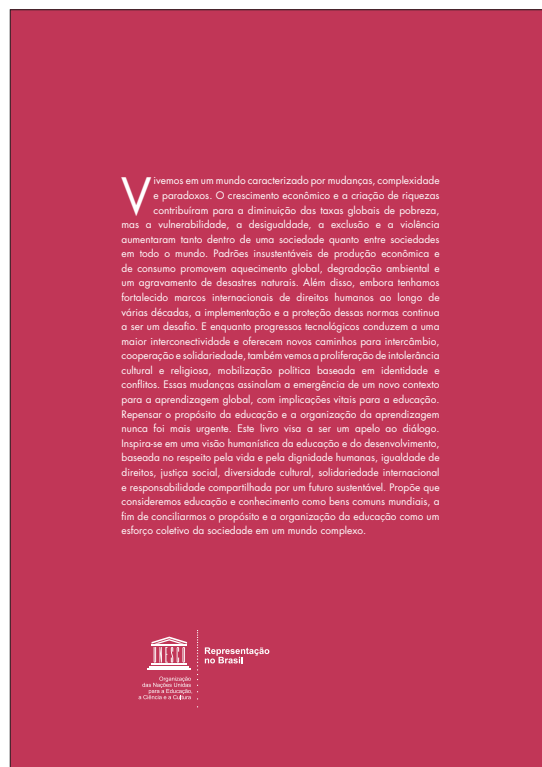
Vivemos em um mundo caracterizado por mudanças, complexidade e paradoxos. O crescimento econômico e a criação de riquezas contribuíram para a diminuição das taxas globais de pobreza, mas a vulnerabilidade, a desigualdade, a exclusão e a violência aumentaram tanto dentro de uma sociedade quanto entre sociedades em todo o mundo. Padrões insustentáveis de produção econômica e de consumo promovem aquecimento global, degradação ambiental e um agravamento de desastres naturais. Além disso, embora tenhamos fortalecido marcos internacionais de direitos humanos ao longo de várias décadas, a implementação e a proteção dessas normas continua a ser um desafio. E enquanto progressos tecnológicos conduzem a uma maior interconectividade e oferecem novos caminhos para intercâmbio, cooperação e solidariedade, também vemos a proliferação de intolerância cultural e religiosa, mobilização política baseada em identidade e conflitos. Essas mudanças assinalam a emergência de um novo contexto para a aprendizagem global, com implicações vitais para a educação. Repensar o propósito da educação e a organização da aprendizagem nunca foi mais urgente. Este livro visa a ser um apelo ao diálogo. Inspira-se em uma visão humanística da educação e do desenvolvimento, baseada no respeito pela vida e pela dignidade humanas, igualdade de direitos, justiça social, diversidade cultural, solidariedade internacional e responsabilidade compartilhada por um futuro sustentável. Propõe que consideremos educação e conhecimento como bens comuns mundiais, a fim de conciliarmos o propósito e a organização da educação como um esforço coletivo da sociedade em um mundo complexo.

UNESCO
Organização das Nações Unidas para a Educação, a Ciência e a Cultura

Representação no Brasil